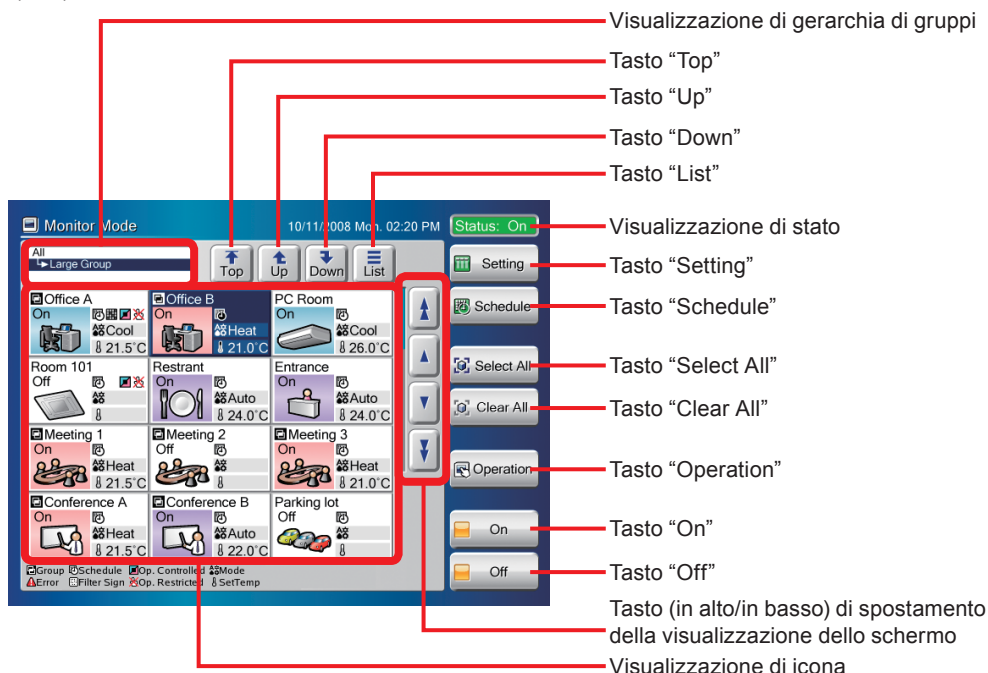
Visualizzazione di gerarchia di gruppi
Tasto “Top”
Tasto “Up”
Tasto “Down”
Tasto “List”

Monitor Mode
10/11/2008 Mon. 02:20 PM
Status: On
Visualizzazione di stato

All
Large Group
Top
Up
Down
List

Setting
Tasto “Setting”
Schedule
Tasto “Schedule”

Office A
On
Cool
21.5°C
Office B
On
Heat
21.0°C
PC Room
On
Cool
26.0°C

Room 101
Off
Restrant
On
Auto
24.0°C
Entrance
On
Auto
24.0°C

Select All
Tasto “Select All”
Clear All
Tasto “Clear All”

Meeting 1
On
Heat
21.5°C
Meeting 2
Off
Meeting 3
On
Heat
21.0°C

Operation
Tasto “Operation”

Conference A
On
Heat
21.5°C
Conference B
On
Auto
22.0°C
Parking lot
Off

On
Tasto “On”
Off
Tasto “Off”

Group Schedule Op. Controlled Mode
Error Filter Sign Op. Restricted SetTemp

Tasto (in alto/in basso) di spostamento della visualizzazione dello schermo
Visualizzazione di icona